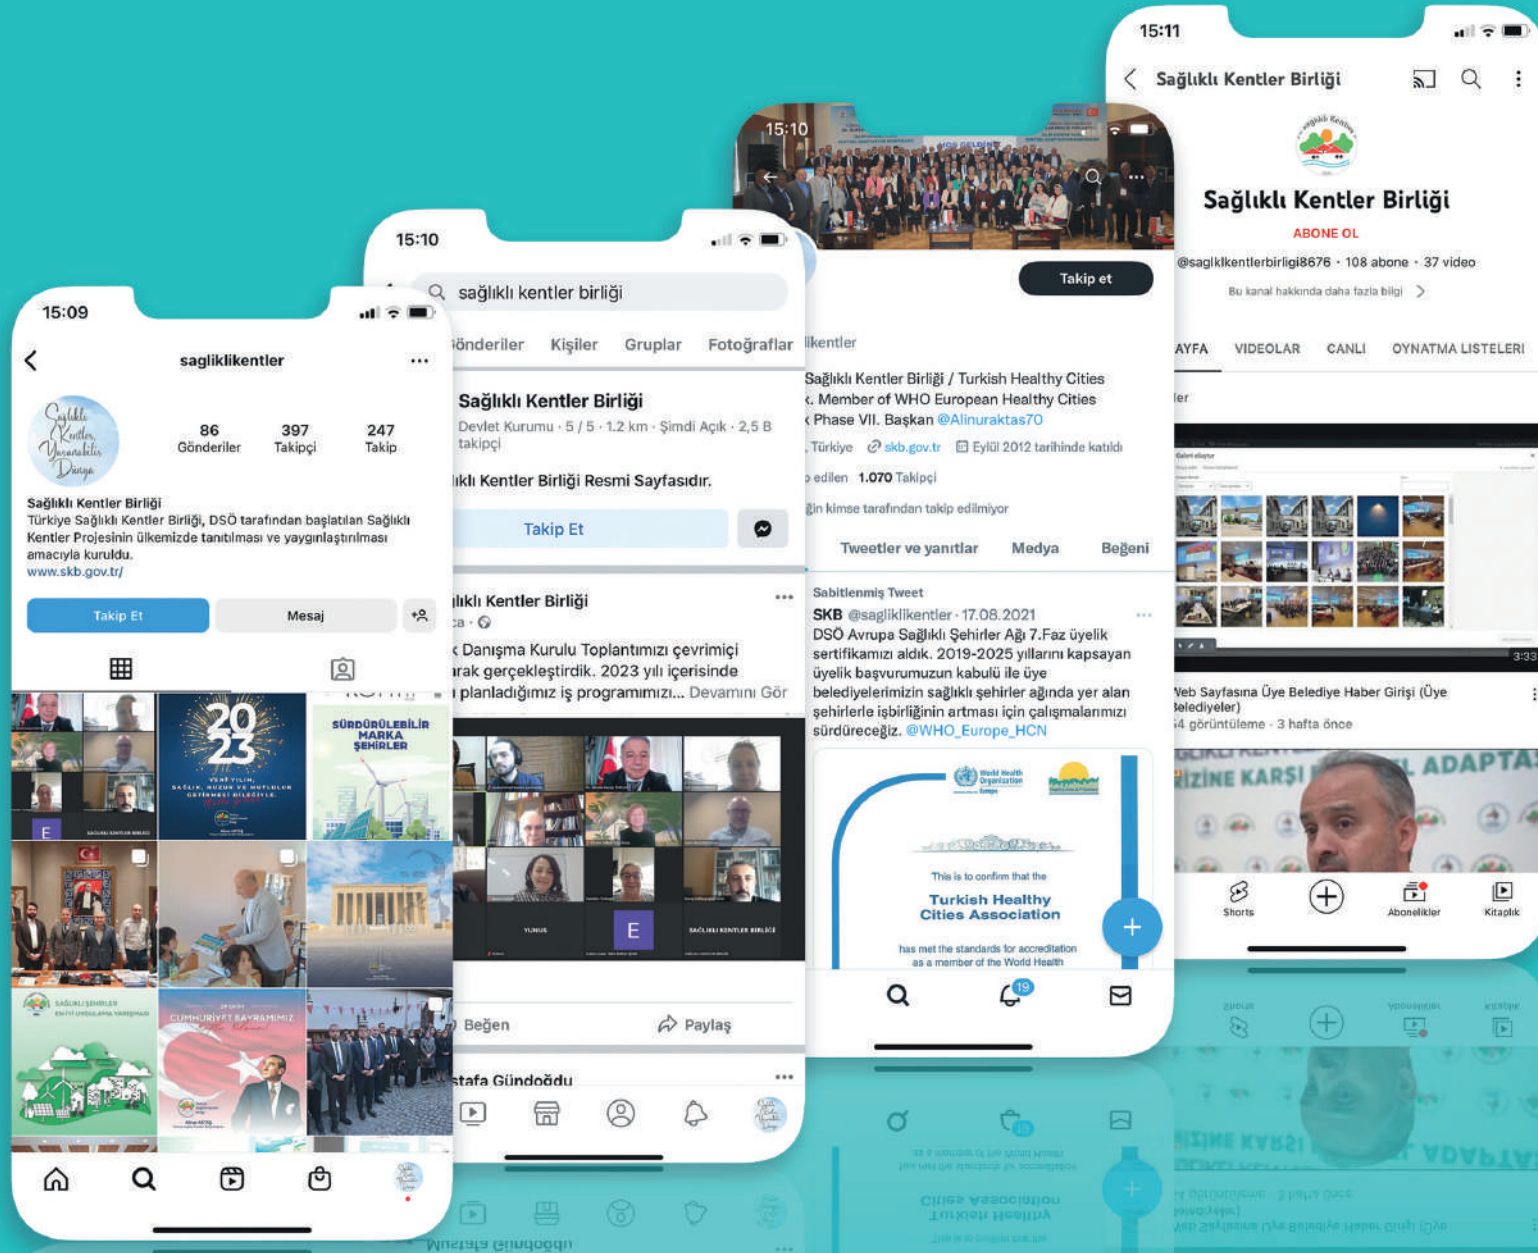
15:09

sagliklikentler

86 Gönderiler
397 Takipçi
247 Takip

Sağlıklı Kentler Birliği
Türkiye Sağlıklı Kentler Birliği, DSÖ tarafından başlatılan Sağlıklı Kentler Projesinin ülkemizde tanıtılması ve yaygınlaştırılması amacıyla kuruldu.
www.skb.gov.tr/

Takip Et
Mesaj

2023
SÜRDÜRÜLEBİLİR MARKA ŞEHİRLER
CUMHURİYET BAYRAMIMIZ

15:10

sağlıklı kentler birliği

Gönderiler Kişiler Gruplar Fotoğraflar

Sağlıklı Kentler Birliği
Devlet Kurumu · 5 / 5 · 1.2 km · Şimdi Açık · 2,5 B takipçi

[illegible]lıklı Kentler Birliği Resmi Sayfasıdır.

Takip Et

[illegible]lıklı Kentler Birliği
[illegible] Danışma Kurulu Toplantımızı çevrimiçi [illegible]rak gerçekleştirdik. 2023 yılı içerisinde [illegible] planladığımız iş programımızı... Devamını Gör

Beğen
Paylaş

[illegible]stafa Gündoğdu

15:10

Takip et

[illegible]likentler
Sağlıklı Kentler Birliği / Turkish Healthy Cities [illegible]. Member of WHO European Healthy Cities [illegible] Phase VII. Başkan @Alinuraktas70
Türkiye skb.gov.tr Eylül 2012 tarihinde katıldı
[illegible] edilen 1.070 Takipçi
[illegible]in kimse tarafından takip edilmiyor

Tweetler ve yanıtlar Medya Beğeni

Sabitlenmiş Tweet
SKB @sagliklikentler · 17.08.2021
DSÖ Avrupa Sağlıklı Şehirler Ağı 7.Faz üyelik sertifikamızı aldık. 2019-2025 yıllarını kapsayan üyelik başvurumuzun kabulü ile üye belediyelerimizin sağlıklı şehirler ağında yer alan şehirlerle işbirliğinin artması için çalışmalarımızı sürdüreceğiz. @WHO_Europe_HCN

This is to confirm that the
Turkish Healthy Cities Association
has met the standards for accreditation as a member of the World Health

19

15:11

Sağlıklı Kentler Birliği

Sağlıklı Kentler Birliği
ABONE OL
@saglklkentlerbirligi8676 · 108 abone · 37 video
Bu kanal hakkında daha fazla bilgi

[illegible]AYFA VIDEOLAR CANLI OYNATMA LISTELERI

3:33
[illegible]eb Sayfasına Üye Belediye Haber Girişi (Üye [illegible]elediyeler)
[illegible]4 görüntüleme · 3 hafta önce

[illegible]İZİNE KARŞI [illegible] ADAPTA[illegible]

Shorts
Abonelikler
Kitaplık